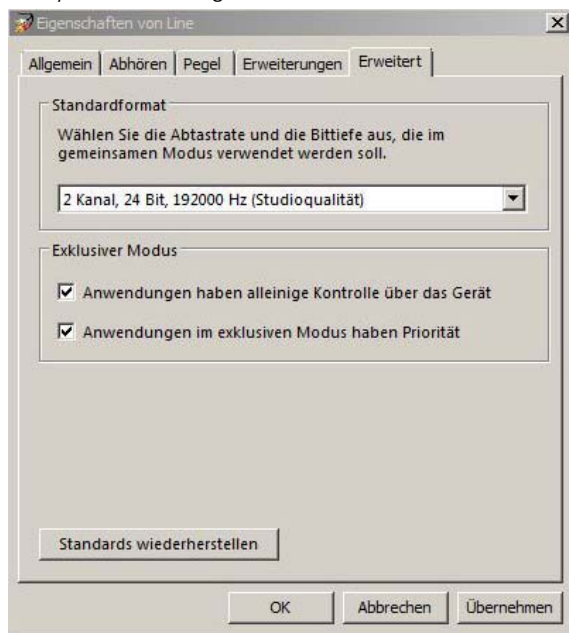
Eigenschaften von Line

Allgemein | Abhören | Pegel | Erweiterungen | Erweitert

Standardformat

Wählen Sie die Abtastrate und die Bittiefe aus, die im gemeinsamen Modus verwendet werden soll.

2 Kanal, 24 Bit, 192000 Hz (Studioqualität)

Exklusiver Modus

Anwendungen haben alleinige Kontrolle über das Gerät

Anwendungen im exklusiven Modus haben Priorität

Standards wiederherstellen

OK | Abbrechen | Übernehmen